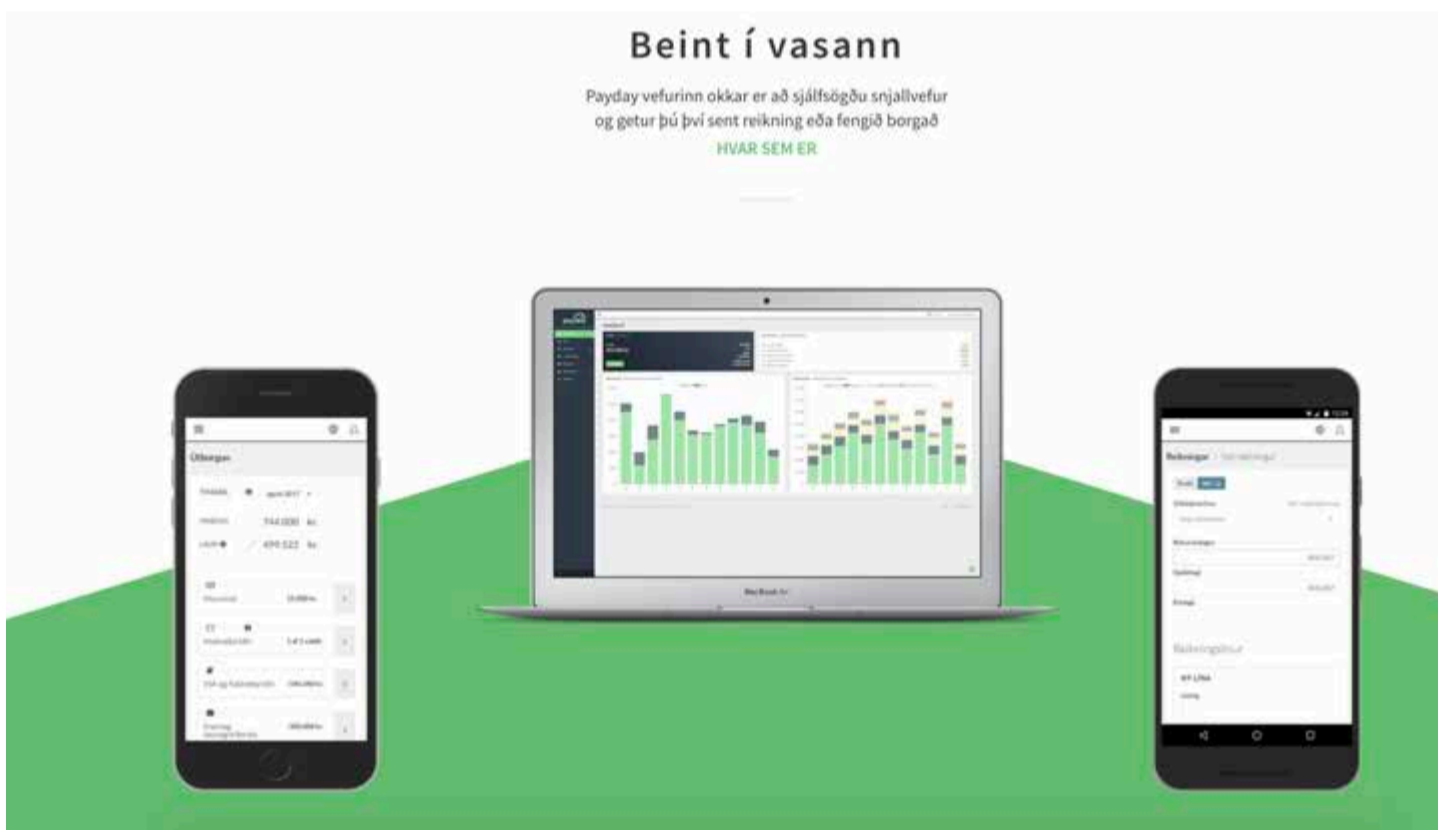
Beint í vasann

Payday vefurinn okkar er að sjálfsögðu snjallvefur og getur þú því sent reikning eða fengið borgað

HVAR SEM ER

Útborgun

744.000 kr.

499.522 kr.

MacBook Air

Reikningar

Reikningslínur